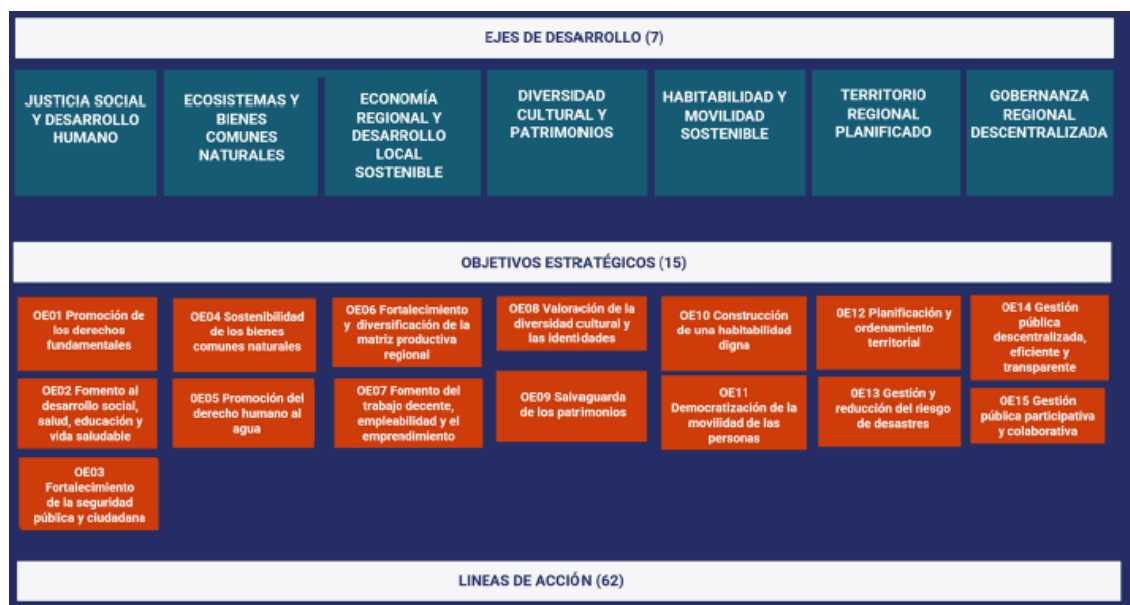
EJES DE DESARROLLO (7)

JUSTICIA SOCIAL Y DESARROLLO HUMANO

ECOSISTEMAS Y BIENES COMUNES NATURALES

ECONOMÍA REGIONAL Y DESARROLLO LOCAL SOSTENIBLE

DIVERSIDAD CULTURAL Y PATRIMONIOS

HABITABILIDAD Y MOVILIDAD SOSTENIBLE

TERRITORIO REGIONAL PLANIFICADO

GOBERNANZA REGIONAL DESCENTRALIZADA

OBJETIVOS ESTRATÉGICOS (15)

OE01 Promoción de los derechos fundamentales

OE02 Fomento al desarrollo social, salud, educación y vida saludable

OE03 Fortalecimiento de la seguridad pública y ciudadana

OE04 Sostenibilidad de los bienes comunes naturales

OE05 Promoción del derecho humano al agua

OE06 Fortalecimiento y diversificación de la matriz productiva regional

OE07 Fomento del trabajo decente, empleabilidad y el emprendimiento

OE08 Valoración de la diversidad cultural y las identidades

OE09 Salvaguarda de los patrimonios

OE10 Construcción de una habitabilidad digna

OE11 Democratización de la movilidad de las personas

OE12 Planificación y ordenamiento territorial

OE13 Gestión y reducción del riesgo de desastres

OE14 Gestión pública descentralizada, eficiente y transparente

OE15 Gestión pública participativa y colaborativa

LINEAS DE ACCIÓN (62)